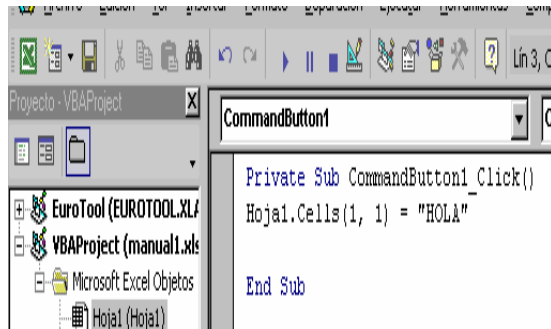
Archivo Edición Ver Insertar Formato Depuración Ejecutar Herramientas Com

Lín 3, C

Proyecto - VBAProject

EuroTool (EUROTOOL.XLA

VBAProject (manual1.xls

Microsoft Excel Objetos

Hoja1 (Hoja1)

CommandButton1

Private Sub CommandButton1_Click()
Hoja1.Cells(1, 1) = "HOLA"

End Sub